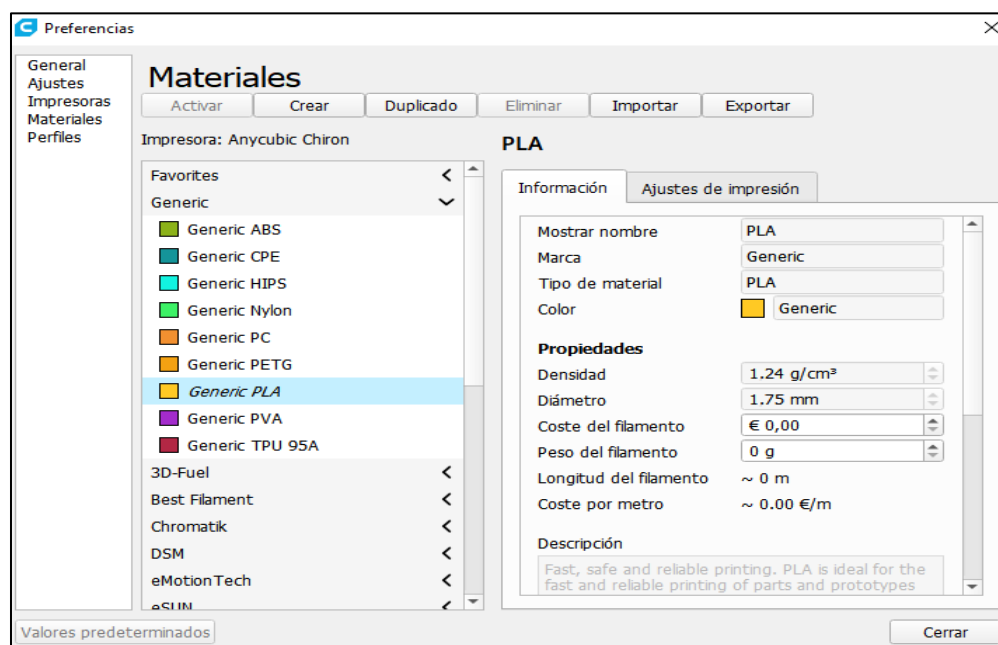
Preferencias

General
Ajustes
Impresoras
Materiales
Perfiles

Materiales

Activar | Crear | Duplicado | Eliminar | Importar | Exportar

Impresora: Anycubic Chiron

Favorites
Generic
Generic ABS
Generic CPE
Generic HIPS
Generic Nylon
Generic PC
Generic PETG
Generic PLA
Generic PVA
Generic TPU 95A
3D-Fuel
Best Filament
Chromatik
DSM
eMotionTech
eSUN

PLA

Información | Ajustes de impresión

Mostrar nombre | PLA
Marca | Generic
Tipo de material | PLA
Color | Generic

Propiedades
Densidad | 1.24 g/cm³
Diámetro | 1.75 mm
Coste del filamento | € 0,00
Peso del filamento | 0 g
Longitud del filamento | ~ 0 m
Coste por metro | ~ 0.00 €/m

Descripción
Fast, safe and reliable printing. PLA is ideal for the fast and reliable printing of parts and prototypes

Valores predeterminados

Cerrar